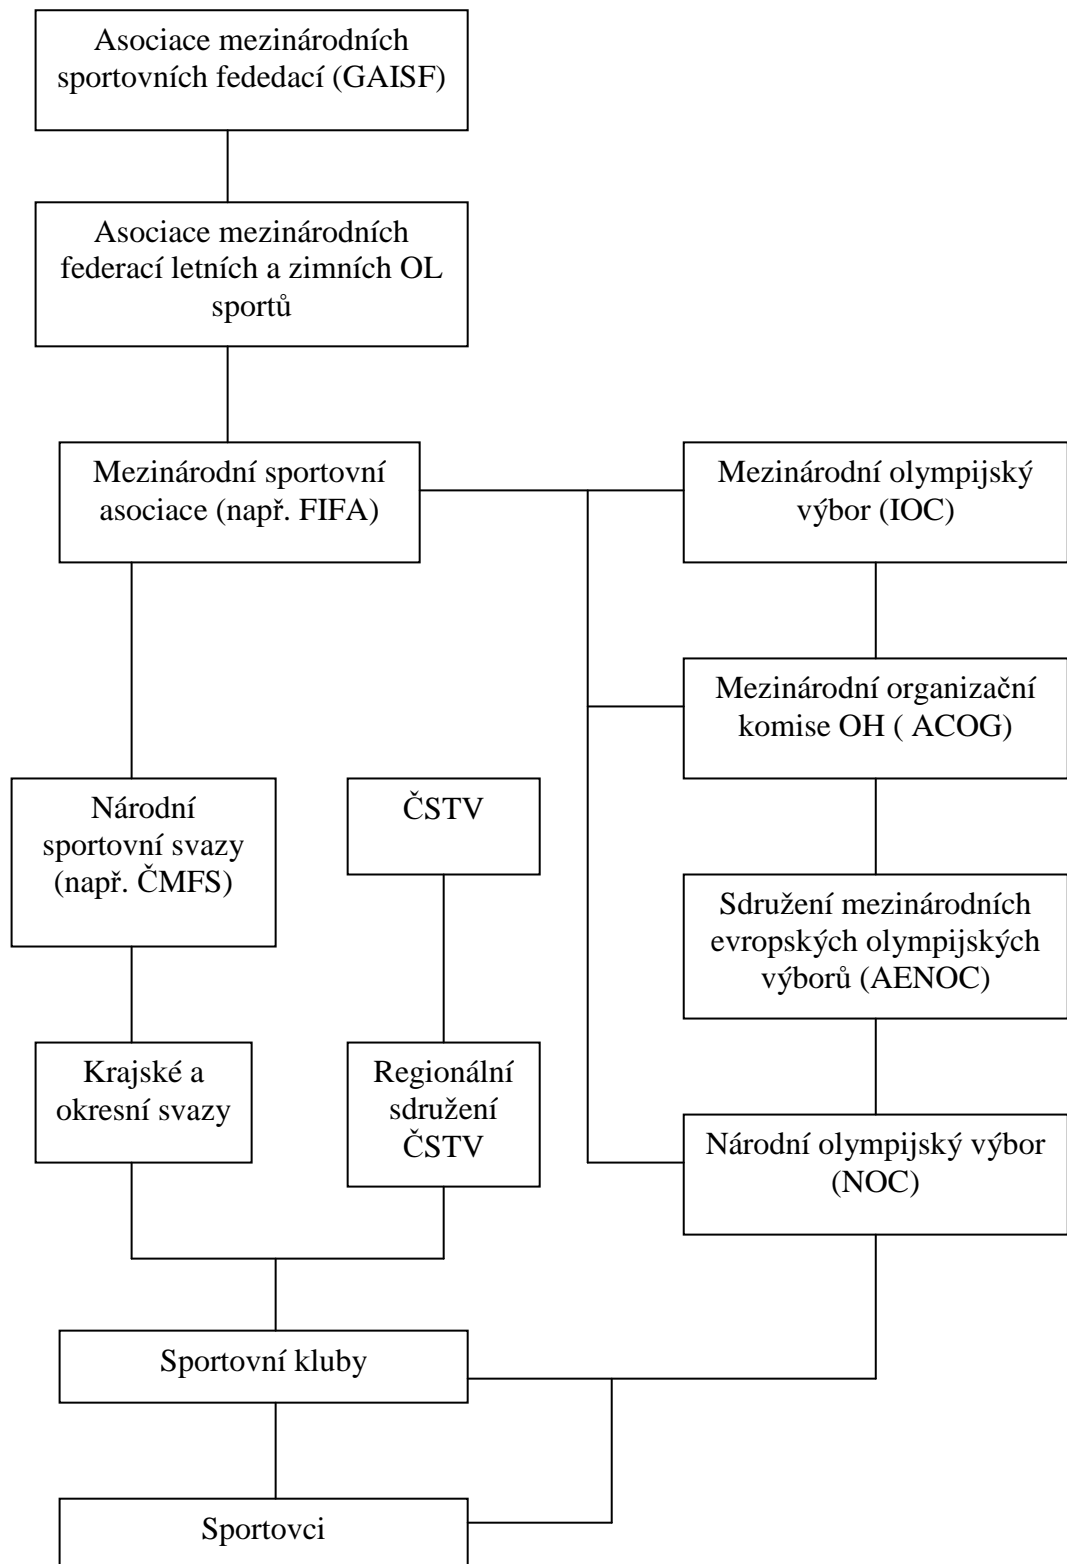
Asociace mezinárodních sportovních fededací (GAISF)

Asociace mezinárodních federací letních a zimních OL sportů

Mezinárodní sportovní asociace (např. FIFA)

Mezinárodní olympijský výbor (IOC)

Mezinárodní organizační komise OH ( ACOG)

Národní sportovní svazy (např. ČMFS)

ČSTV

Sdružení mezinárodních evropských olympijských výborů (AENOC)

Krajské a okresní svazy

Regionální sdružení ČSTV

Národní olympijský výbor (NOC)

Sportovní kluby

Sportovci